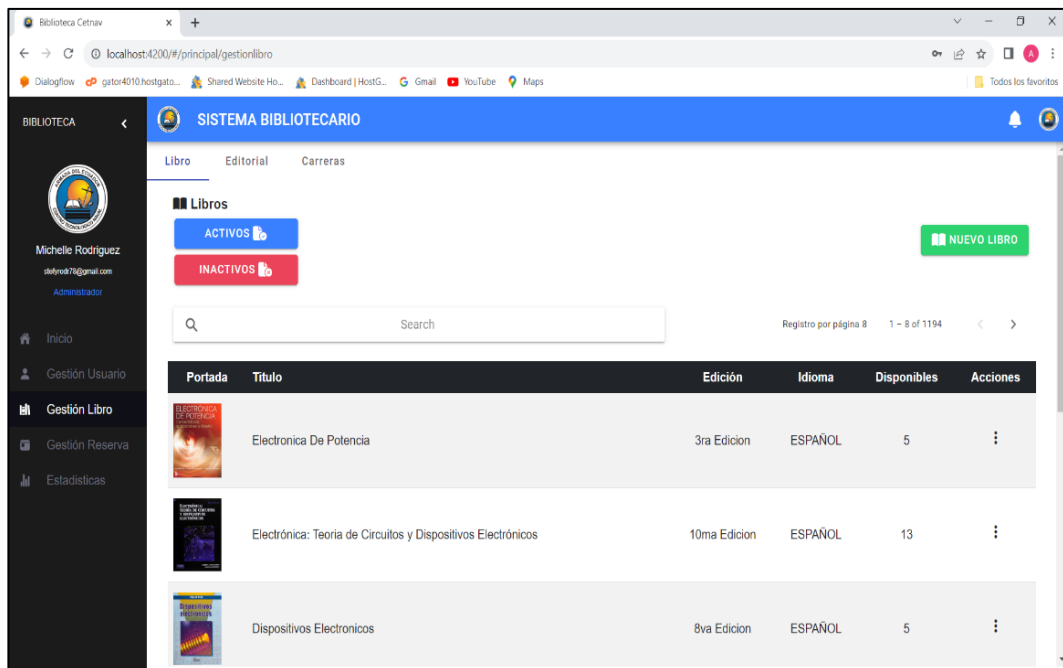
Biblioteca Cetnav × +

localhost:4200/#/principal/gestionlibro

Dialogflow gator4010.hostgato... Shared Website Ho... Dashboard | HostG... Gmail YouTube Maps Todos los favoritos

BIBLIOTECA

Michelle Rodriguez
stefyrodri78@gmail.com
Administrador

Inicio
Gestión Usuario
Gestión Libro
Gestión Reserva
Estadisticas

SISTEMA BIBLIOTECARIO

Libro Editorial Carreras

Libros

ACTIVOS

INACTIVOS

NUEVO LIBRO

Search

Registro por página 8 1 – 8 of 1194

| Portada | Título | Edición | Idioma | Disponibles | Acciones |
|---|---|---|---|---|---|
| ELECTRONICA DE POTENCIA | Electronica De Potencia | 3ra Edicion | ESPAÑOL | 5 | ⋮ |
| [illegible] | Electrónica: Teoria de Circuitos y Dispositivos Electrónicos | 10ma Edicion | ESPAÑOL | 13 | ⋮ |
| Dispositivos electrónicos | Dispositivos Electronicos | 8va Edicion | ESPAÑOL | 5 | ⋮ |